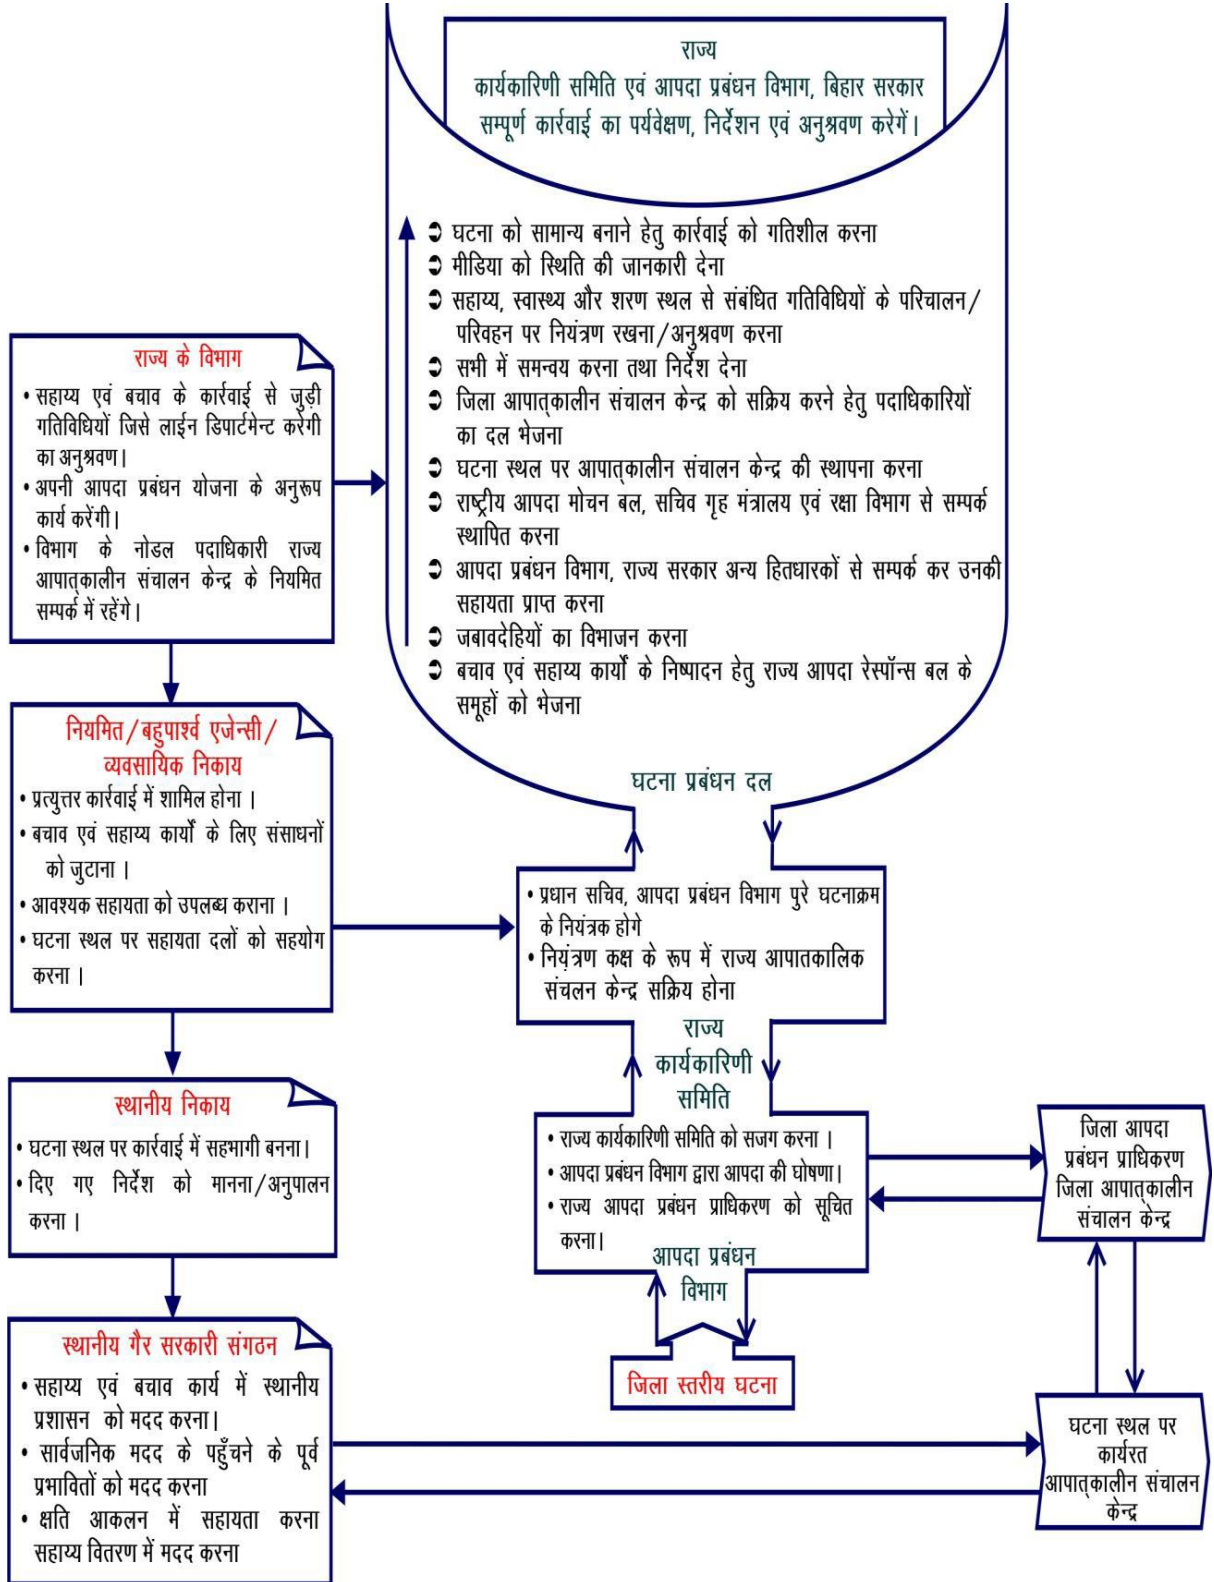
राज्य
कार्यकारिणी समिति एवं आपदा प्रबंधन विभाग, बिहार सरकार
सम्पूर्ण कार्रवाई का पर्यवेक्षण, निर्देशन एवं अनुश्रवण करेगें।

➲ घटना को सामान्य बनाने हेतु कार्रवाई को गतिशील करना
➲ मीडिया को स्थिति की जानकारी देना
➲ सहाय्य, स्वास्थ्य और शरण स्थल से संबंधित गतिविधियों के परिचालन/परिवहन पर नियंत्रण रखना/अनुश्रवण करना
➲ सभी में समन्वय करना तथा निर्देश देना
➲ जिला आपात्कालीन संचालन केन्द्र को सक्रिय करने हेतु पदाधिकारियों का दल भेजना
➲ घटना स्थल पर आपात्कालीन संचालन केन्द्र की स्थापना करना
➲ राष्ट्रीय आपदा मोचन बल, सचिव गृह मंत्रालय एवं रक्षा विभाग से सम्पर्क स्थापित करना
➲ आपदा प्रबंधन विभाग, राज्य सरकार अन्य हितधारकों से सम्पर्क कर उनकी सहायता प्राप्त करना
➲ जबावदेहियों का विभाजन करना
➲ बचाव एवं सहाय्य कार्यों के निष्पादन हेतु राज्य आपदा रेस्पॉन्स बल के समूहों को भेजना

राज्य के विभाग
• सहाय्य एवं बचाव के कार्रवाई से जुड़ी गतिविधियों जिसे लाईन डिपार्टमेन्ट करेगी का अनुश्रवण।
• अपनी आपदा प्रबंधन योजना के अनुरूप कार्य करेंगी।
• विभाग के नोडल पदाधिकारी राज्य आपात्कालीन संचालन केन्द्र के नियमित सम्पर्क में रहेंगे।

नियमित/बहुपार्श्व एजेन्सी/व्यवसायिक निकाय
• प्रत्युत्तर कार्रवाई में शामिल होना।
• बचाव एवं सहाय्य कार्यों के लिए संसाधनों को जुटाना।
• आवश्यक सहायता को उपलब्ध कराना।
• घटना स्थल पर सहायता दलों को सहयोग करना।

घटना प्रबंधन दल

• प्रधान सचिव, आपदा प्रबंधन विभाग पुरे घटनाक्रम के नियंत्रक होगे
• नियंत्रण कक्ष के रूप में राज्य आपातकालिक संचलन केन्द्र सक्रिय होना

राज्य
कार्यकारिणी
समिति

स्थानीय निकाय
• घटना स्थल पर कार्रवाई में सहभागी बनना।
• दिए गए निर्देश को मानना/अनुपालन करना।

• राज्य कार्यकारिणी समिति को सजग करना।
• आपदा प्रबंधन विभाग द्वारा आपदा की घोषणा।
• राज्य आपदा प्रबंधन प्राधिकरण को सूचित करना।

जिला आपदा प्रबंधन प्राधिकरण जिला आपात्कालीन संचालन केन्द्र

आपदा प्रबंधन
विभाग

जिला स्तरीय घटना

स्थानीय गैर सरकारी संगठन
• सहाय्य एवं बचाव कार्य में स्थानीय प्रशासन को मदद करना।
• सार्वजनिक मदद के पहुँचने के पूर्व प्रभावितों को मदद करना
• क्षति आकलन में सहायता करना सहाय्य वितरण में मदद करना

घटना स्थल पर कार्यरत आपात्कालीन संचालन केन्द्र